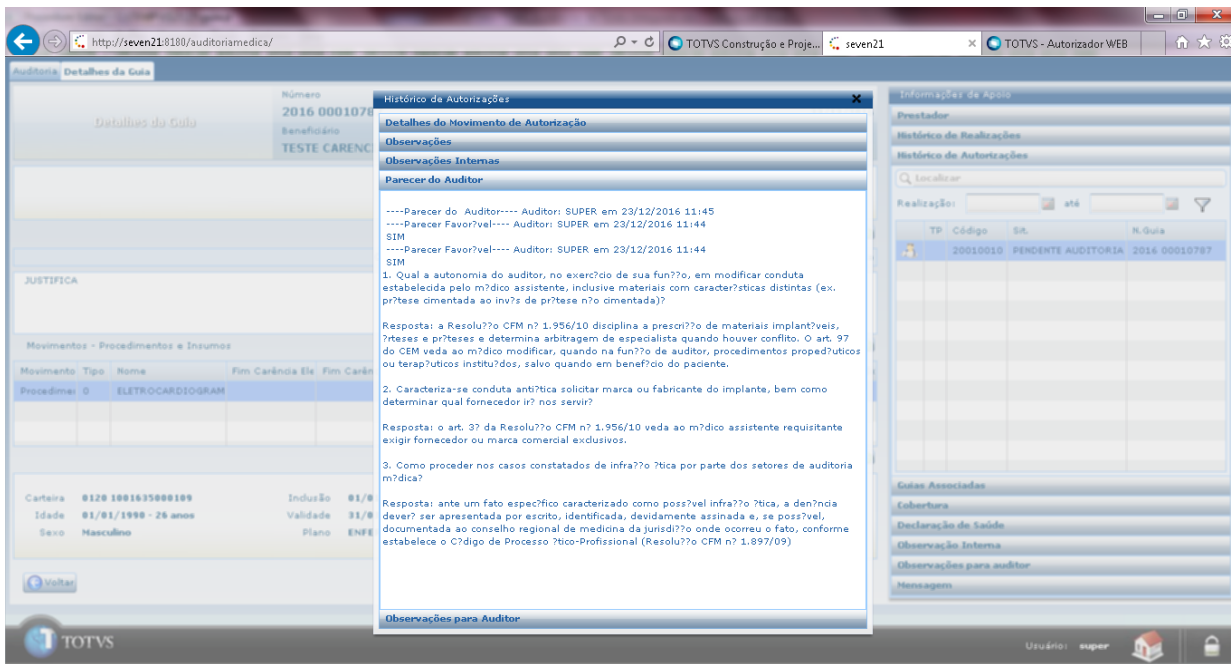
http://seven21:8180/auditoriamedica/
TOTVS Construção e Proje...
seven21
TOTVS - Autorizador WEB

Auditoria Detalhes da Guia

Detalhes da Guia
Número
2016 0001078
Beneficiário
TESTE CARENC

JUSTIFICA

Movimentos - Procedimentos e Insumos

| Movimento | Tipo | Nome | Fim Carência Ele | Fim Carên |
|---|---|---|---|---|
| Procedimei | 0 | ELETROCARDIOGRAM | | |

Carteira 0120 1001635000109
Idade 01/01/1990 - 26 anos
Sexo Masculino
Inclusão 01/0
Validade 31/0
Plano ENFE

Voltar

Histórico de Autorizações
Detalhes do Movimento de Autorização
Observações
Observações Internas
Parecer do Auditor

----Parecer do Auditor---- Auditor: SUPER em 23/12/2016 11:45
----Parecer Favor?vel---- Auditor: SUPER em 23/12/2016 11:44
SIM
----Parecer Favor?vel---- Auditor: SUPER em 23/12/2016 11:44
SIM
1. Qual a autonomia do auditor, no exerc?cio de sua fun??o, em modificar conduta estabelecida pelo m?dico assistente, inclusive materiais com caracter?sticas distintas (ex. pr?tese cimentada ao inv?s de pr?tese n?o cimentada)?

Resposta: a Resolu??o CFM n? 1.956/10 disciplina a prescri??o de materiais implant?veis, ?rteses e pr?teses e determina arbitragem de especialista quando houver conflito. O art. 97 do CEM veda ao m?dico modificar, quando na fun??o de auditor, procedimentos proped?uticos ou terap?uticos institu?dos, salvo quando em benef?cio do paciente.

2. Caracteriza-se conduta anti?tica solicitar marca ou fabricante do implante, bem como determinar qual fornecedor ir? nos servir?

Resposta: o art. 3? da Resolu??o CFM n? 1.956/10 veda ao m?dico assistente requisitante exigir fornecedor ou marca comercial exclusivos.

3. Como proceder nos casos constatados de infra??o ?tica por parte dos setores de auditoria m?dica?

Resposta: ante um fato espec?fico caracterizado como poss?vel infra??o ?tica, a den?ncia dever? ser apresentada por escrito, identificada, devidamente assinada e, se poss?vel, documentada ao conselho regional de medicina da jurisdi??o onde ocorreu o fato, conforme estabelece o C?digo de Processo ?tico-Profissional (Resolu??o CFM n? 1.897/09)

Observações para Auditor

Informações de Apoio
Prestador
Histórico de Realizações
Histórico de Autorizações
Localizar
Realização: até

| | TP | Código | Sit. | N.Guia |
|---|---|---|---|---|
| | | 20010010 | PENDENTE AUDITORIA | 2016 00010787 |

Guias Associadas
Cobertura
Declaração de Saúde
Observação Interna
Observações para auditor
Mensagem

TOTVS
Usuário: super